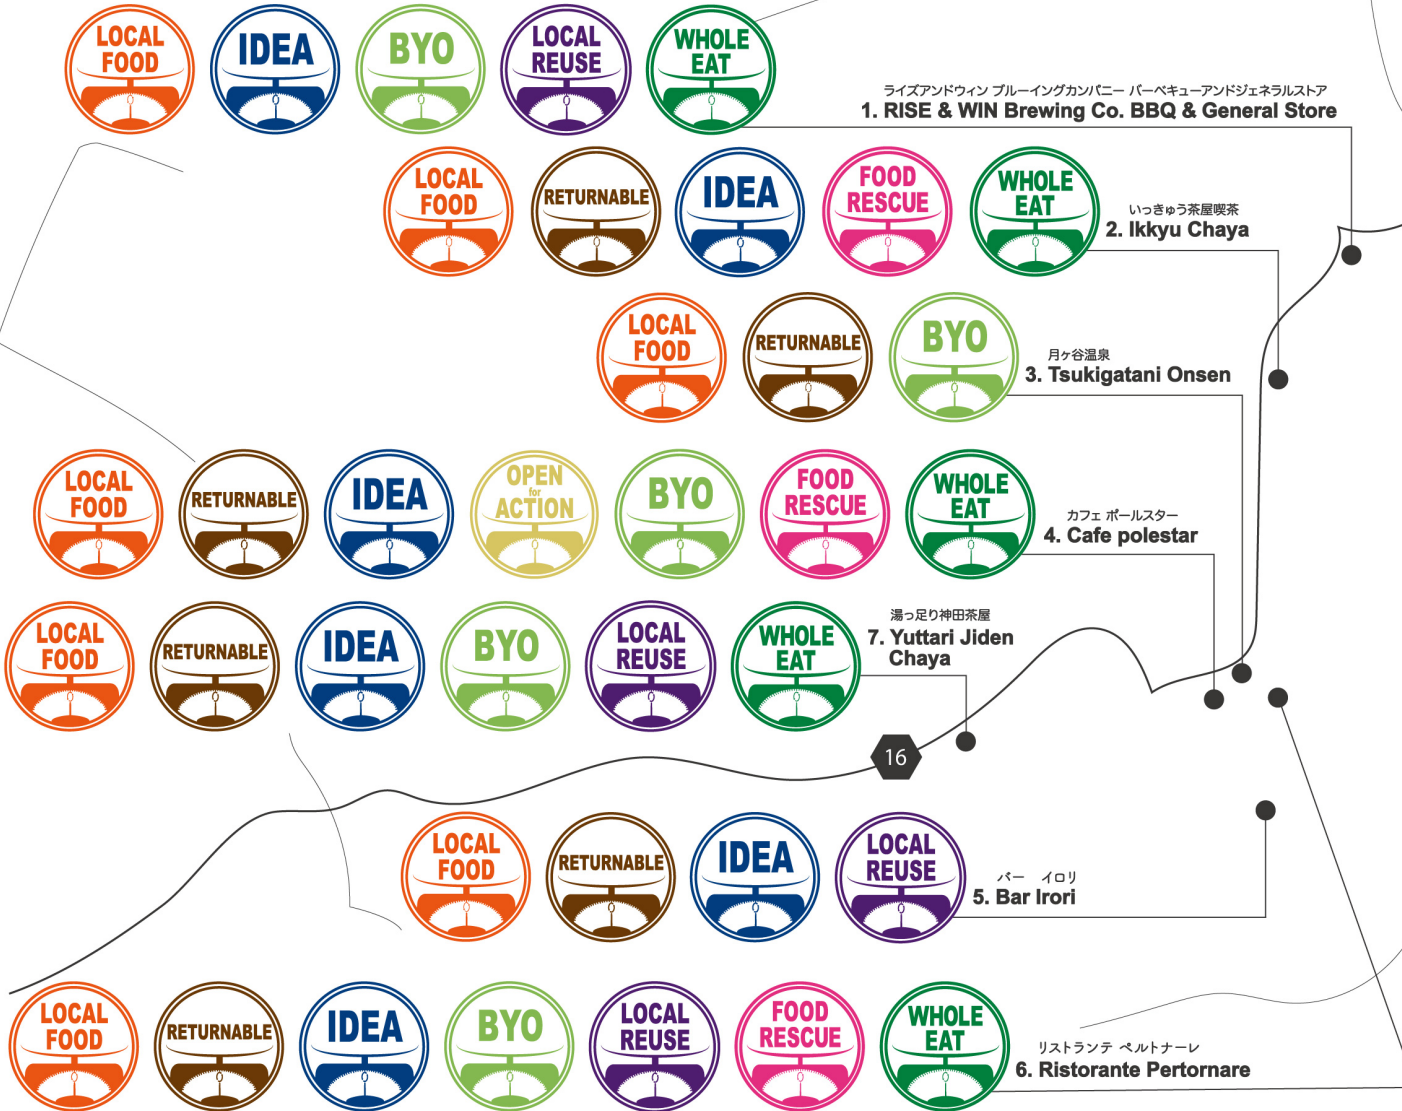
LOCAL FOOD
IDEA
BYO
LOCAL REUSE
WHOLE EAT

ライズアンドウィン ブルーイングカンパニー バーベキューアンドジェネラルストア
1. RISE & WIN Brewing Co. BBQ & General Store

LOCAL FOOD
RETURNABLE
IDEA
FOOD RESCUE
WHOLE EAT

いっきゅう茶屋喫茶
2. Ikkyu Chaya

LOCAL FOOD
RETURNABLE
BYO

月ヶ谷温泉
3. Tsukigatani Onsen

LOCAL FOOD
RETURNABLE
IDEA
OPEN for ACTION
BYO
FOOD RESCUE
WHOLE EAT

カフェ ポールスター
4. Cafe polestar

LOCAL FOOD
RETURNABLE
IDEA
BYO
LOCAL REUSE
WHOLE EAT

湯っ足り神田茶屋
7. Yuttari Jiden Chaya

16

LOCAL FOOD
RETURNABLE
IDEA
LOCAL REUSE

バー イロリ
5. Bar Irori

LOCAL FOOD
RETURNABLE
IDEA
BYO
LOCAL REUSE
FOOD RESCUE
WHOLE EAT

リストランテ ペルトナーレ
6. Ristorante Pertornare